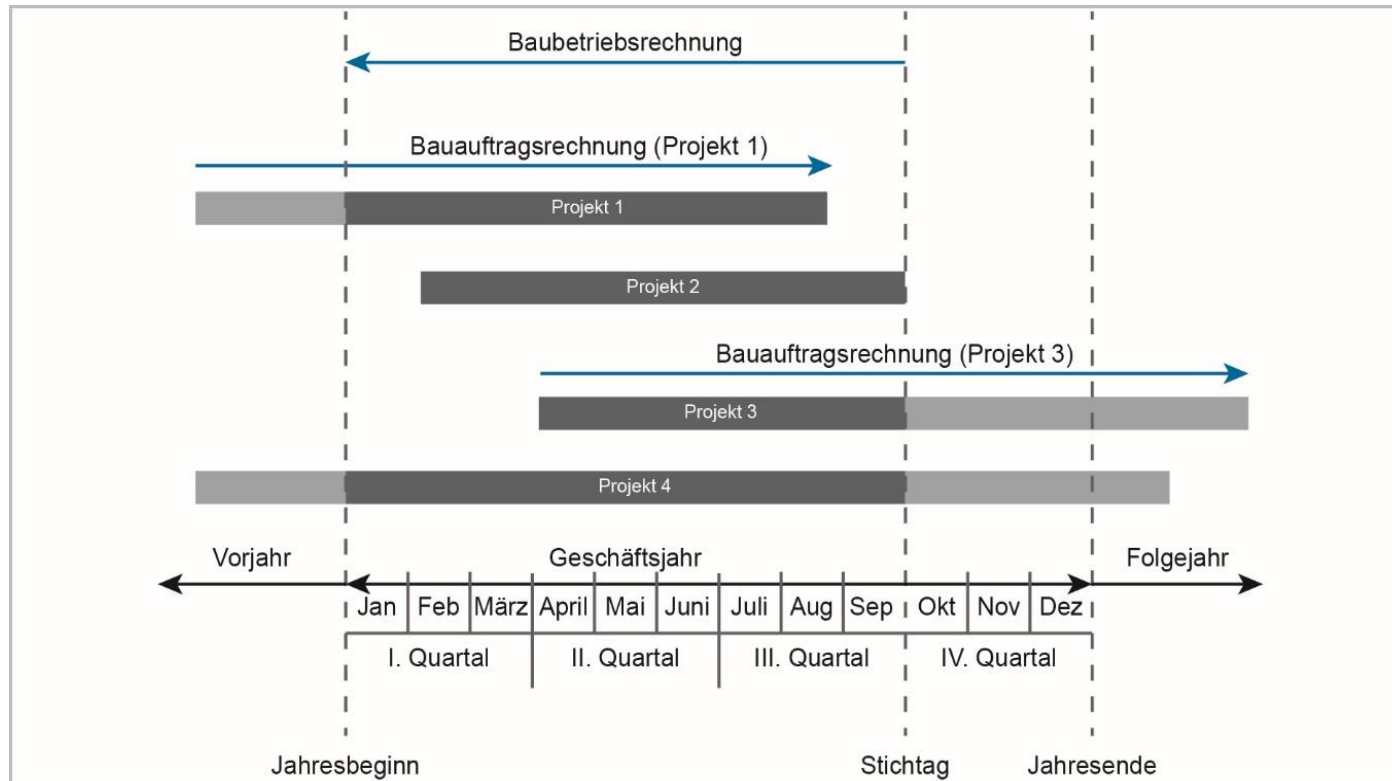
Baubetriebsrechnung

Bauauftragsrechnung (Projekt 1)

Projekt 1

Projekt 2

Bauauftragsrechnung (Projekt 3)

Projekt 3

Projekt 4

Vorjahr

Geschäftsjahr

Folgejahr

| Jan | Feb | März | April | Mai | Juni | Juli | Aug | Sep | Okt | Nov | Dez |
|---|---|---|---|---|---|---|---|---|---|---|---|

I. Quartal II. Quartal III. Quartal IV. Quartal

Jahresbeginn

Stichtag

Jahresende